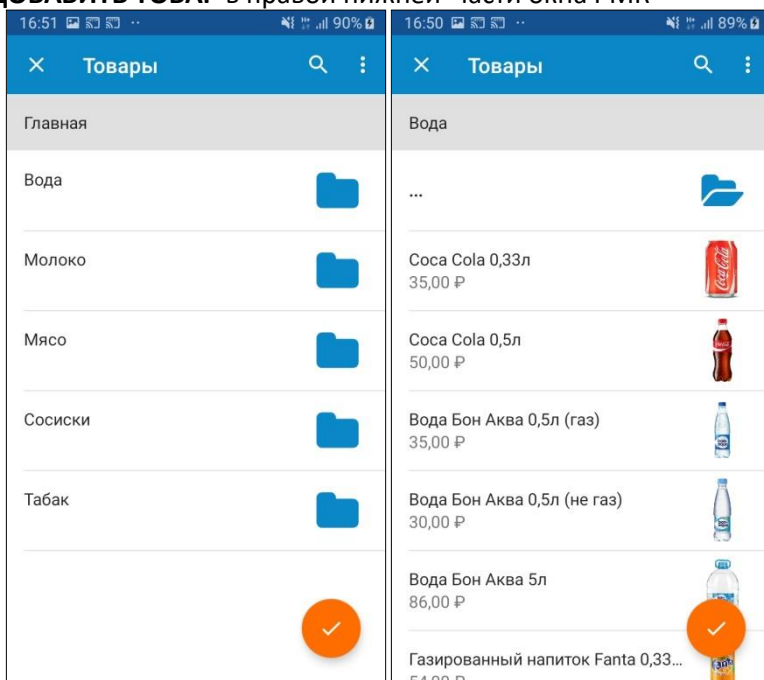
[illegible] в правой нижней части окна РМК

16:51 90%

Товары

Главная

Вода

Молоко

Мясо

Сосиски

Табак

16:50 89%

Товары

Вода

...

Coca Cola 0,33л
35,00 ₽

Coca Cola 0,5л
50,00 ₽

Вода Бон Аква 0,5л (газ)
35,00 ₽

Вода Бон Аква 0,5л (не газ)
30,00 ₽

Вода Бон Аква 5л
86,00 ₽

Газированный напиток Fanta 0,33...
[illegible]